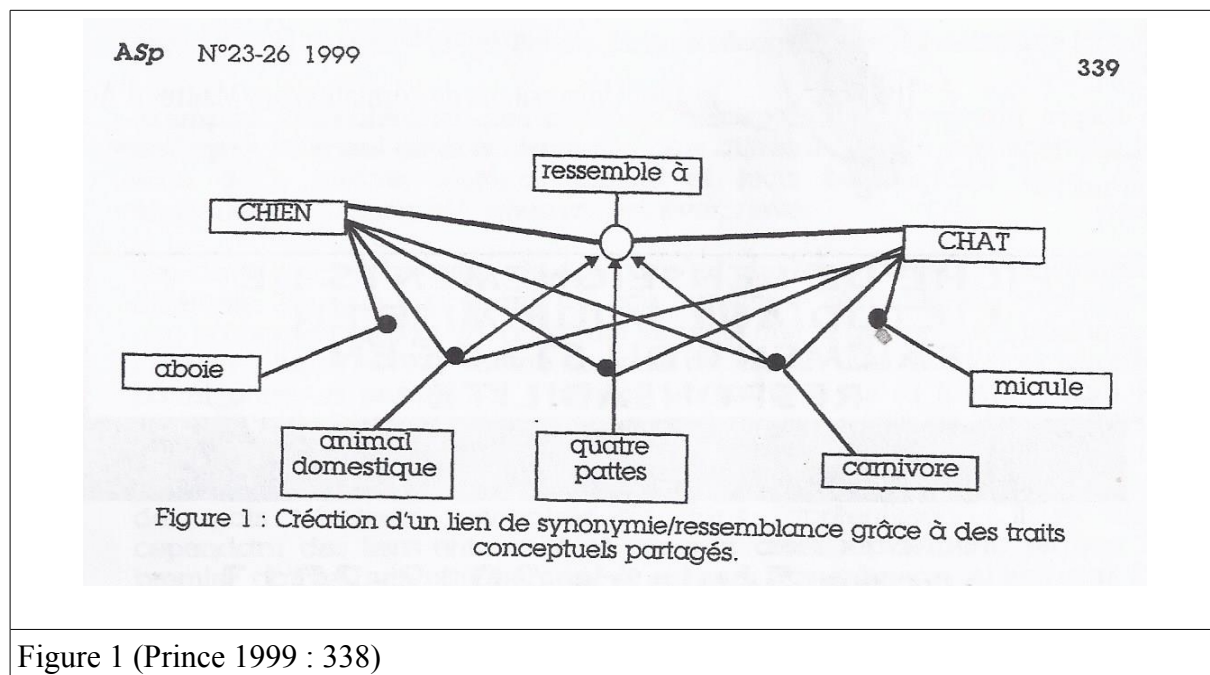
ASp N°23-26 1999

339

ressemble à

CHIEN

CHAT

aboie

miaule

animal domestique

quatre pattes

carnivore

Figure 1 : Création d'un lien de synonymie/ressemblance grâce à des traits conceptuels partagés.

Figure 1 (Prince 1999 : 338)